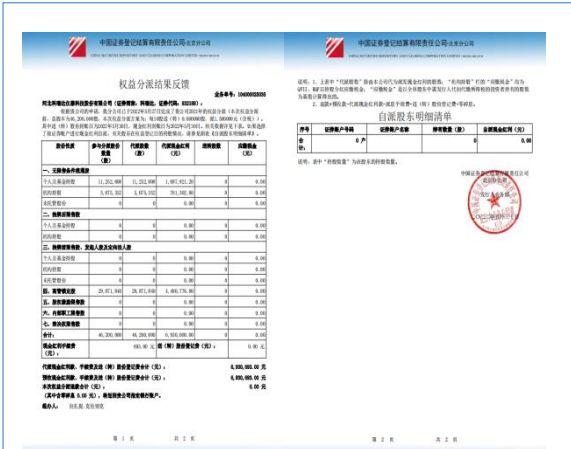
中国证券登记结算有限责任公司北京分公司

权益分派结果反馈

业务单号：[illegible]

河北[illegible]股份有限公司（证券简称：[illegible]，证券代码：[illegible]）：

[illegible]

| 股份性质 | 参与分派股份数量(股) | 代派股数(股) | 代派现金红利(元) | 派转股数 | 自派现金(元) |
|---|---|---|---|---|---|
| 一、无限售条件流通股 | | | | | |
| 个人及基金持股 | 11,252,000 | 11,252,000 | 1,687,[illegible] | 0 | 0.00 |
| 机构持股 | 3,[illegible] | 3,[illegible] | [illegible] | 0 | 0.00 |
| 未托管股份 | 0 | 0 | 0 | 0 | 0.00 |
| 二、限售流通股 | | | | | |
| 个人及基金持股 | 0 | 0 | 0 | 0 | 0.00 |
| 机构持股 | 0 | 0 | 0 | 0 | 0.00 |
| 三、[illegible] | | | | | |
| 个人及基金持股 | 0 | 0 | 0 | 0 | 0.00 |
| 机构持股 | 0 | 0 | 0 | 0 | 0.00 |
| 未托管股份 | 0 | 0 | 0 | 0 | 0.00 |
| 四、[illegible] | 29,971,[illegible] | 29,971,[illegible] | 4,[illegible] | 0 | 0.00 |
| 五、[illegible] | 0 | 0 | 0 | 0 | 0.00 |
| 六、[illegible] | 0 | 0 | 0 | 0 | 0.00 |
| 七、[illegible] | 0 | 0 | 0 | 0 | 0.00 |
| 合计： | 46,200,000 | 46,200,000 | 6,930,000.00 | 0 | 0.00 |
| 现金红利手续费(元) | 693.00 | 派（转）股手续费(元) | | | 0.00 |

代派现金红利款、手续费及派（转）股登记费合计（元）：6,930,693.00 元
预收现金红利款、手续费及派（转）股登记费合计（元）：6,930,693.00 元
本次应退金额合计（元）：0.00 元
（其中含零碎股 0.00 元），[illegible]

经办人：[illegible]

第 1 页 共 2 页

中国证券登记结算有限责任公司北京分公司

说明：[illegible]

自派股东明细清单

| 序号 | 证券账户号码 | 证券账户名称 | 持有数量(股) | 自派现金红利(元) |
|---|---|---|---|---|
| 合计： | 0 户 | | 0 | 0.00 |

说明：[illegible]

中国证券登记结算有限责任公司北京分公司

第 2 页 共 2 页